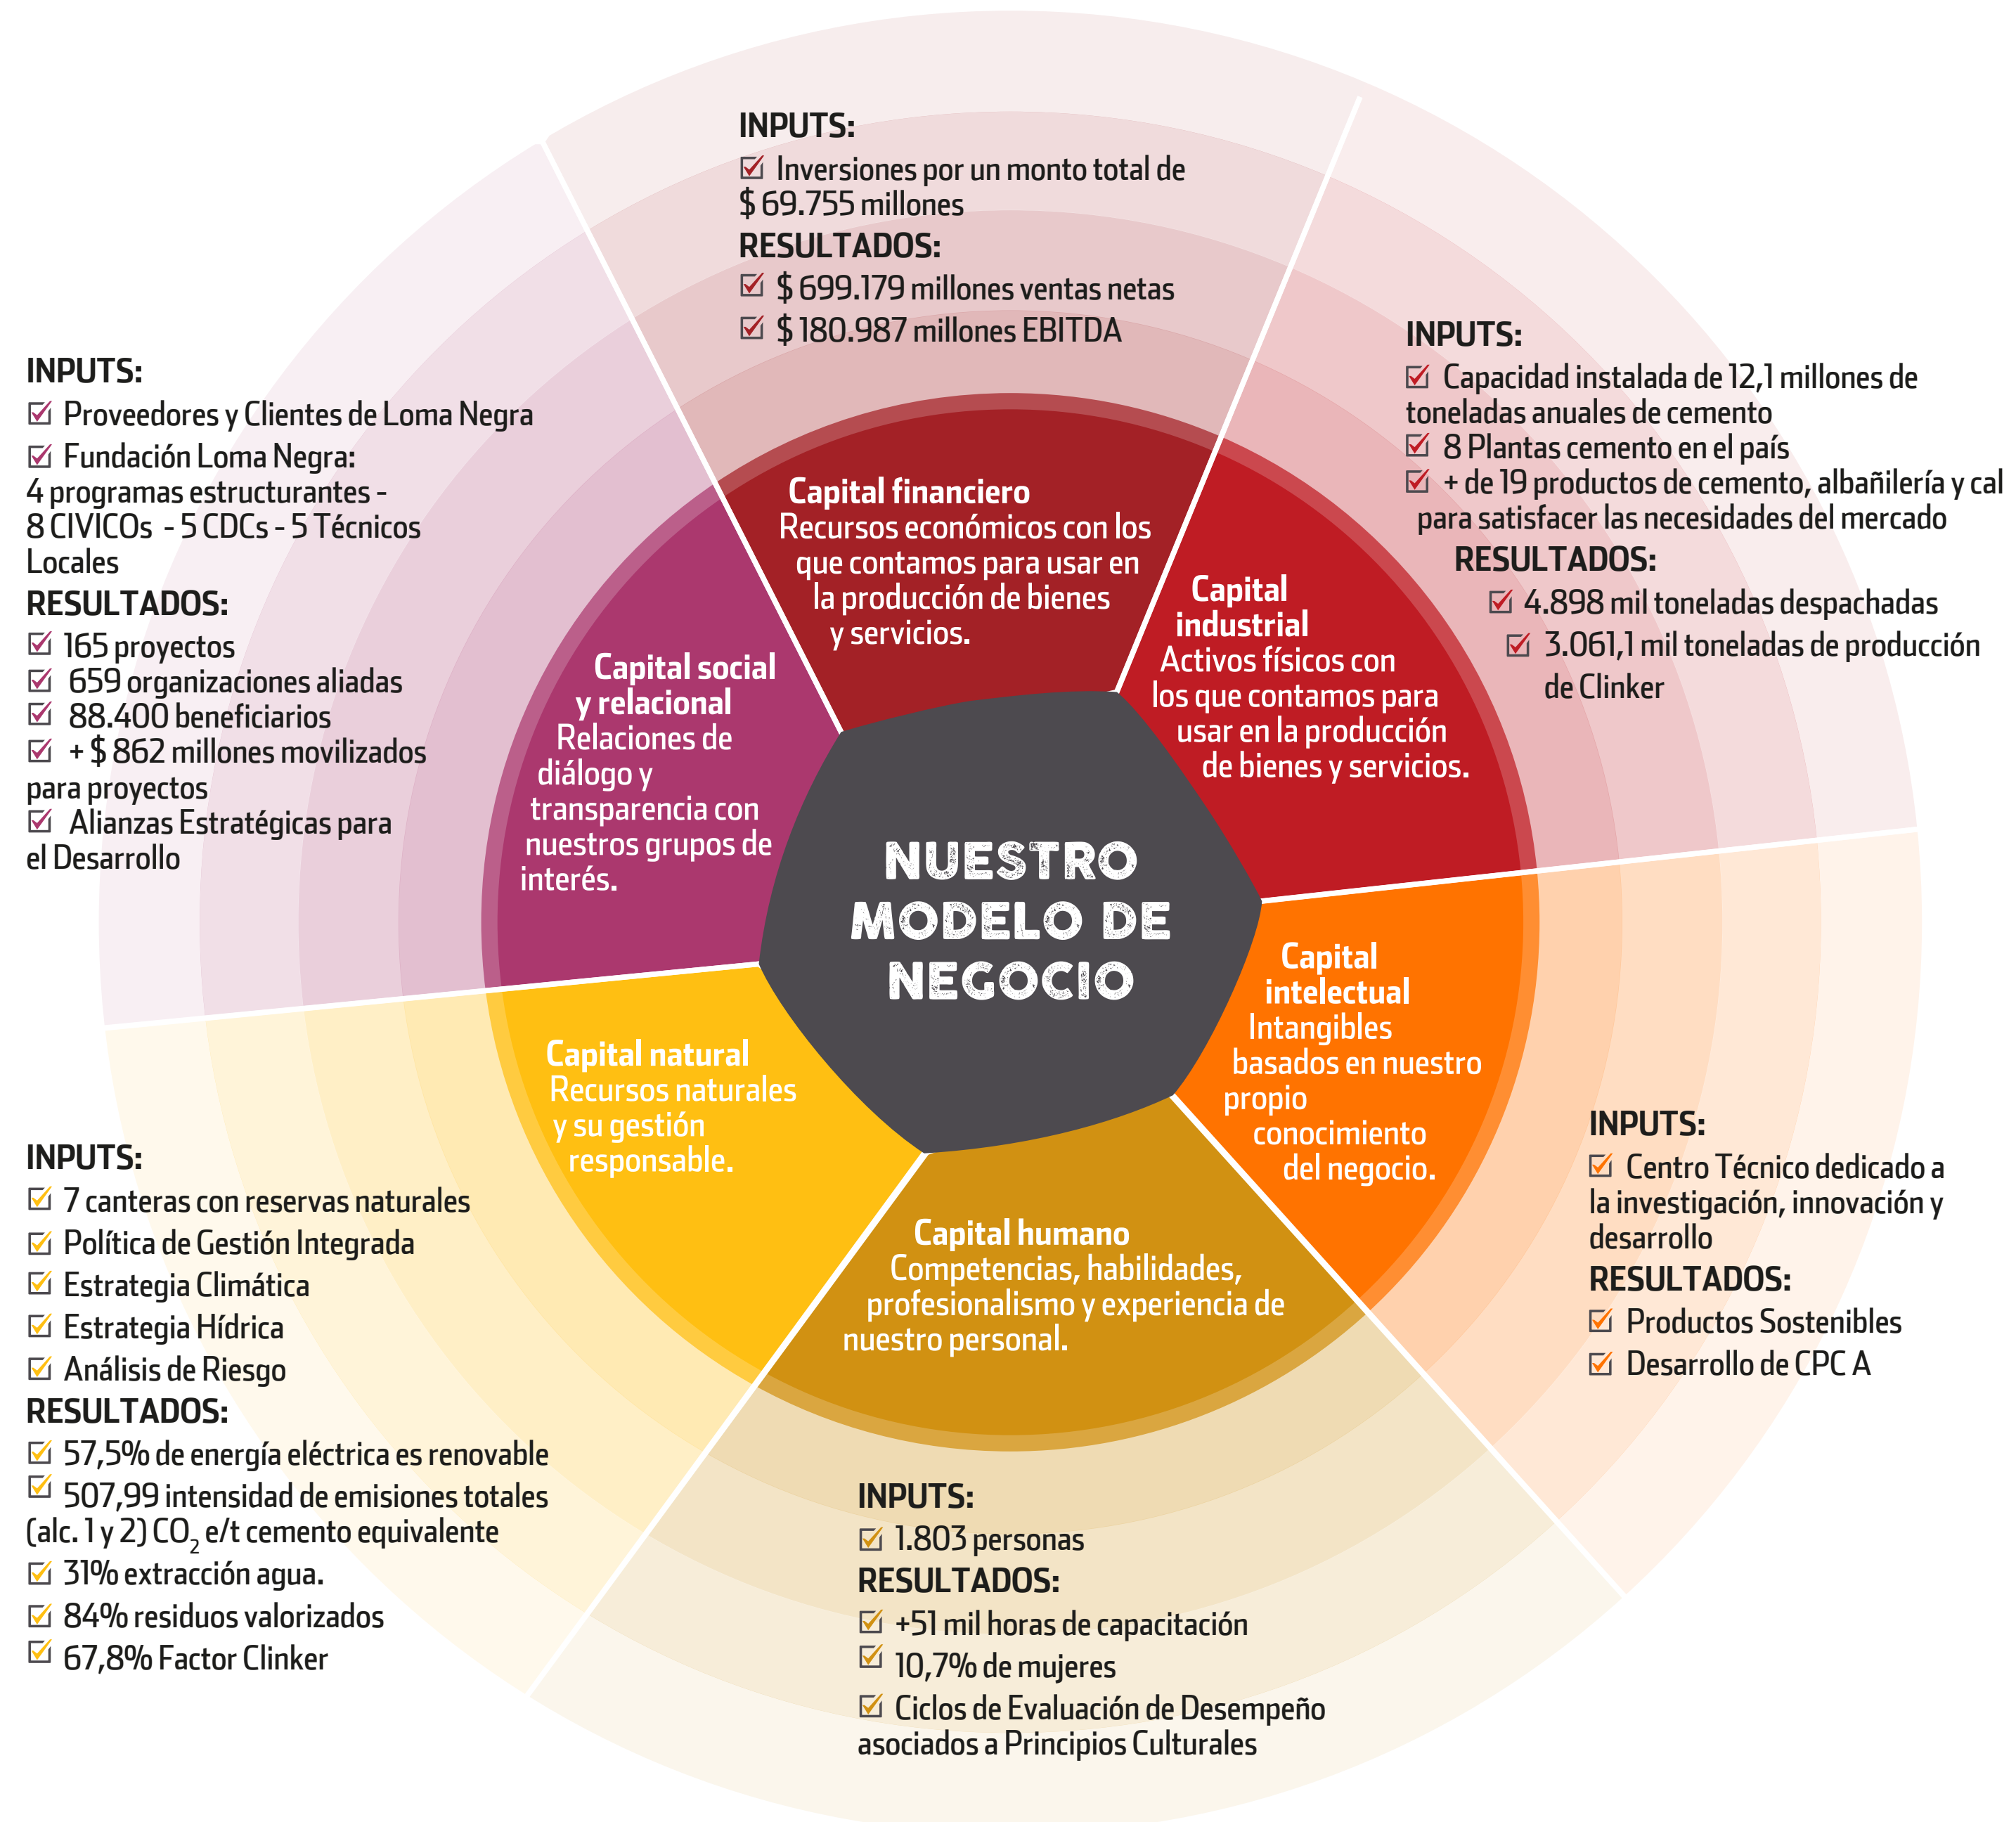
INPUTS:
☑ Inversiones por un monto total de $ 69.755 millones
RESULTADOS:
☑ $ 699.179 millones ventas netas
☑ $ 180.987 millones EBITDA

INPUTS:
☑ Capacidad instalada de 12,1 millones de toneladas anuales de cemento
☑ 8 Plantas cemento en el país
☑ + de 19 productos de cemento, albañilería y cal para satisfacer las necesidades del mercado
RESULTADOS:
☑ 4.898 mil toneladas despachadas
☑ 3.061,1 mil toneladas de producción de Clinker

INPUTS:
☑ Proveedores y Clientes de Loma Negra
☑ Fundación Loma Negra: 4 programas estructurantes - 8 CIVICOs - 5 CDCs - 5 Técnicos Locales
RESULTADOS:
☑ 165 proyectos
☑ 659 organizaciones aliadas
☑ 88.400 beneficiarios
☑ + $ 862 millones movilizados para proyectos
☑ Alianzas Estratégicas para el Desarrollo

Capital financiero
Recursos económicos con los que contamos para usar en la producción de bienes y servicios.

Capital industrial
Activos físicos con los que contamos para usar en la producción de bienes y servicios.

Capital social y relacional
Relaciones de diálogo y transparencia con nuestros grupos de interés.

NUESTRO MODELO DE NEGOCIO

Capital intelectual
Intangibles basados en nuestro propio conocimiento del negocio.

Capital natural
Recursos naturales y su gestión responsable.

Capital humano
Competencias, habilidades, profesionalismo y experiencia de nuestro personal.

INPUTS:
☑ Centro Técnico dedicado a la investigación, innovación y desarrollo
RESULTADOS:
☑ Productos Sostenibles
☑ Desarrollo de CPC A

INPUTS:
☑ 7 canteras con reservas naturales
☑ Política de Gestión Integrada
☑ Estrategia Climática
☑ Estrategia Hídrica
☑ Análisis de Riesgo
RESULTADOS:
☑ 57,5% de energía eléctrica es renovable
☑ 507,99 intensidad de emisiones totales (alc. 1 y 2) $CO_2$ e/t cemento equivalente
☑ 31% extracción agua.
☑ 84% residuos valorizados
☑ 67,8% Factor Clinker

INPUTS:
☑ 1.803 personas
RESULTADOS:
☑ +51 mil horas de capacitación
☑ 10,7% de mujeres
☑ Ciclos de Evaluación de Desempeño asociados a Principios Culturales